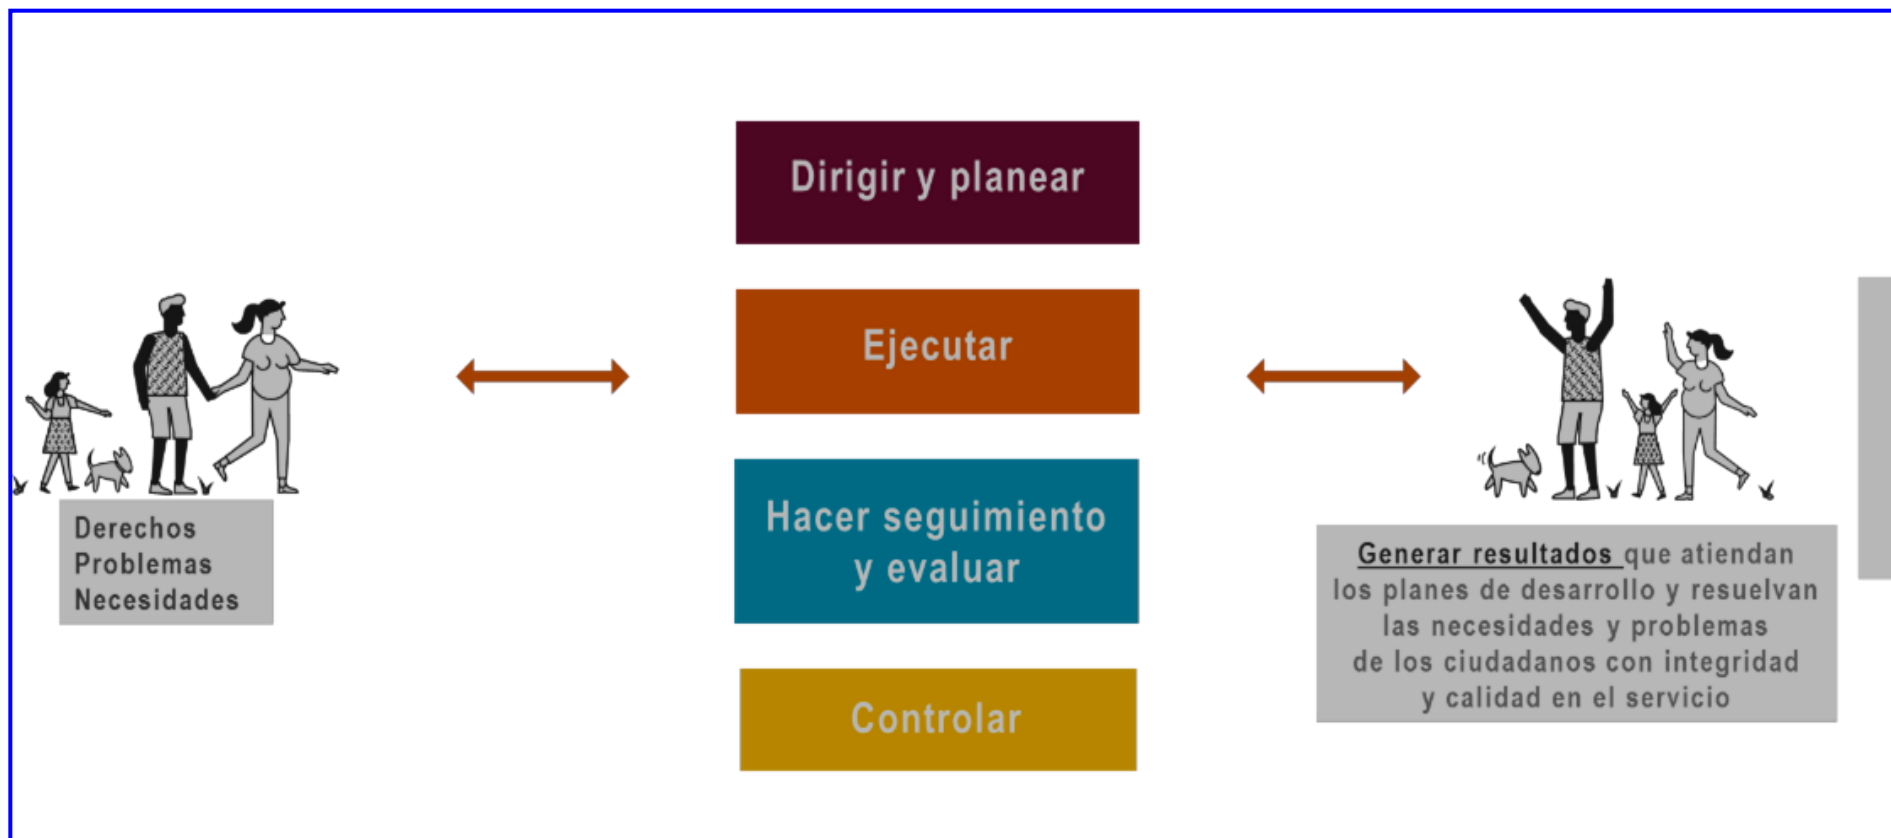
Dirigir y planear

Ejecutar

Hacer seguimiento y evaluar

Controlar

Derechos
Problemas
Necesidades

Generar resultados que atiendan los planes de desarrollo y resuelvan las necesidades y problemas de los ciudadanos con integridad y calidad en el servicio